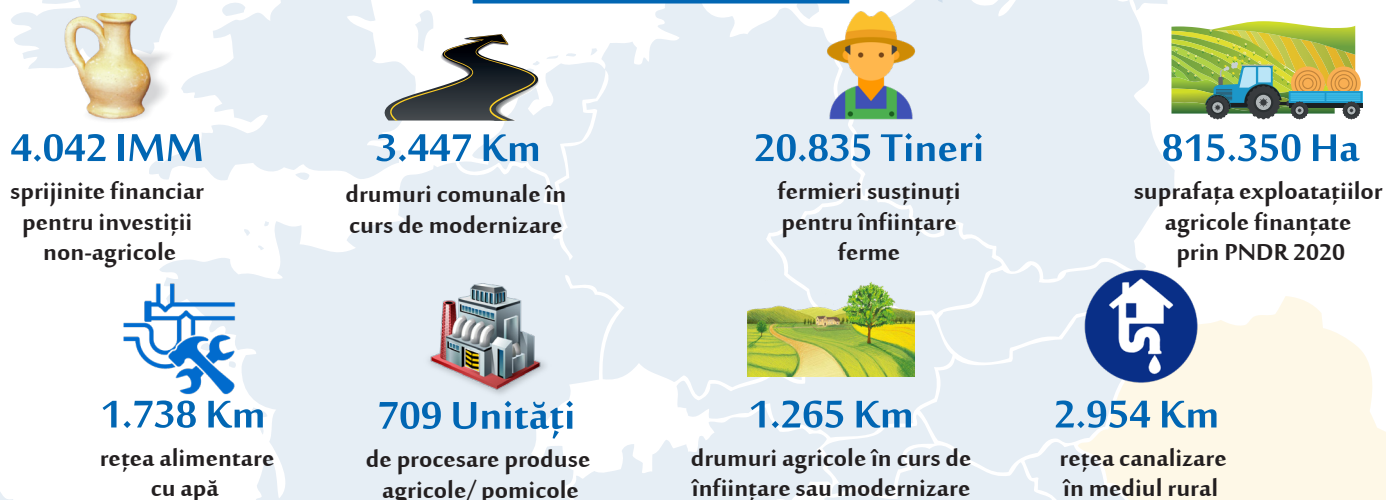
4.042 IMM
sprijinite financiar pentru investiții non-agricole

3.447 Km
drumuri comunale în curs de modernizare

20.835 Tineri
fermieri susținuți pentru înființare ferme

815.350 Ha
suprafața exploatațiilor agricole finanțate prin PNDR 2020

1.738 Km
rețea alimentare cu apă

709 Unități
de procesare produse agricole/ pomicole

1.265 Km
drumuri agricole în curs de înființare sau modernizare

2.954 Km
rețea canalizare în mediul rural